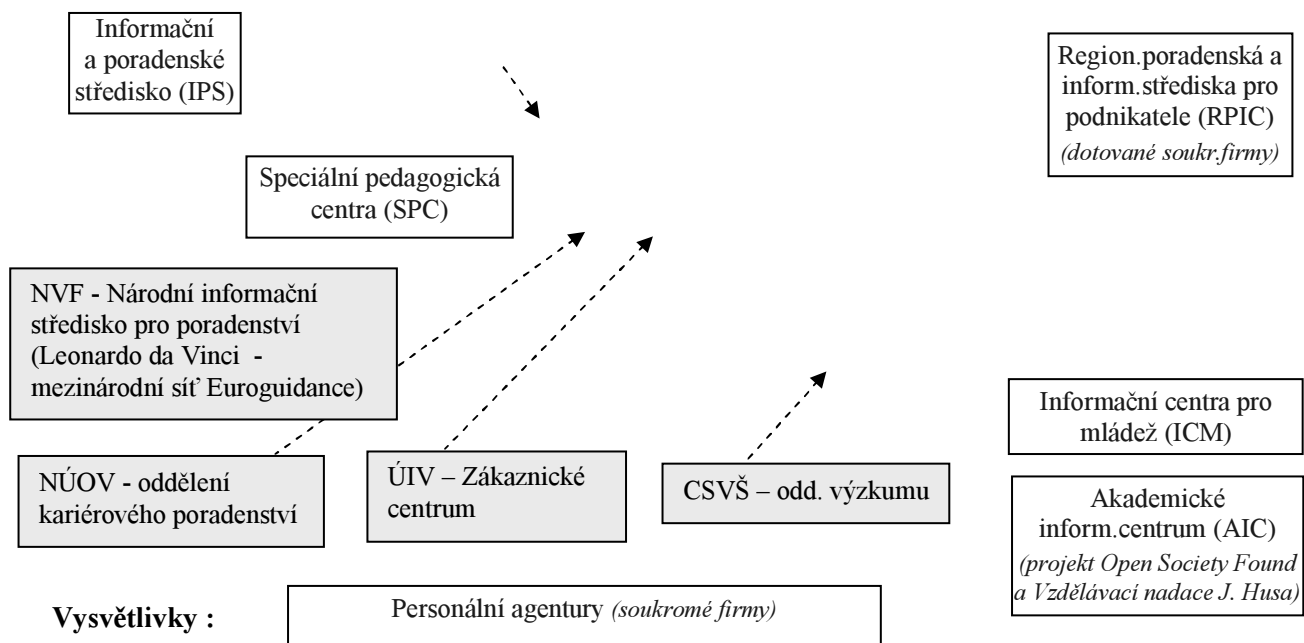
Informační a poradenské středisko (IPS)

Region.poradenská a inform.střediska pro podnikatele (RPIC) *(dotované soukr.firmy)*

Speciální pedagogická centra (SPC)

NVF - Národní informační středisko pro poradenství (Leonardo da Vinci - mezinárodní síť Euroguidance)

Informační centra pro mládež (ICM)

NÚOV - oddělení kariérového poradenství

ÚIV – Zákaznické centrum

CSVŠ – odd. výzkumu

Akademické inform.centrum (AIC) *(projekt Open Society Found a Vzdělávací nadace J. Husa)*

**Vysvětlivky :**

Personální agentury *(soukromé firmy)*